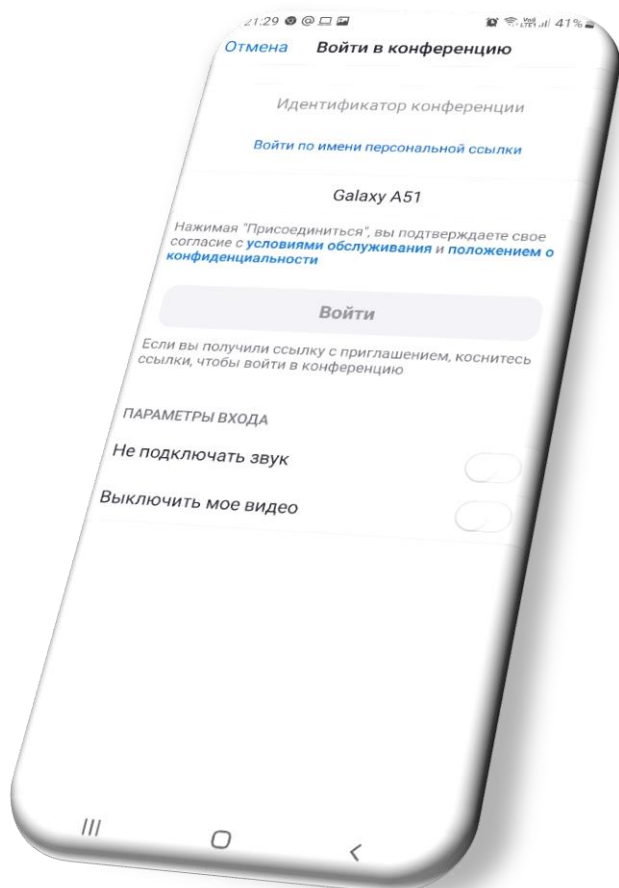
21:29

41%

Отмена Войти в конференцию

Идентификатор конференции

Войти по имени персональной ссылки

Galaxy A51

Нажимая "Присоединиться", вы подтверждаете свое согласие с условиями обслуживания и положением о конфиденциальности

Войти

Если вы получили ссылку с приглашением, коснитесь ссылки, чтобы войти в конференцию

ПАРАМЕТРЫ ВХОДА

Не подключать звук

Выключить мое видео